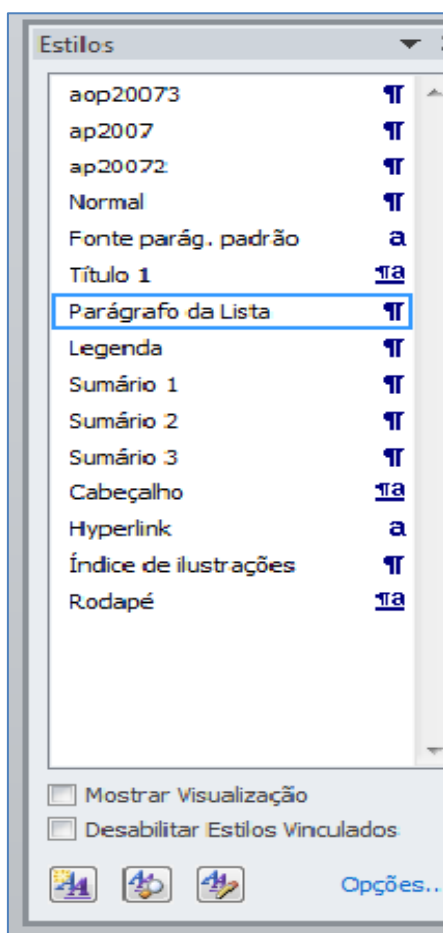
Estilos

aop20073 ¶
ap2007 ¶
ap20072 ¶
Normal ¶
Fonte parág. padrão a
Título 1 ¶a
Parágrafo da Lista ¶
Legenda ¶
Sumário 1 ¶
Sumário 2 ¶
Sumário 3 ¶
Cabeçalho ¶a
Hyperlink a
Índice de ilustrações ¶
Rodapé ¶a

Mostrar Visualização
Desabilitar Estilos Vinculados

Opções...